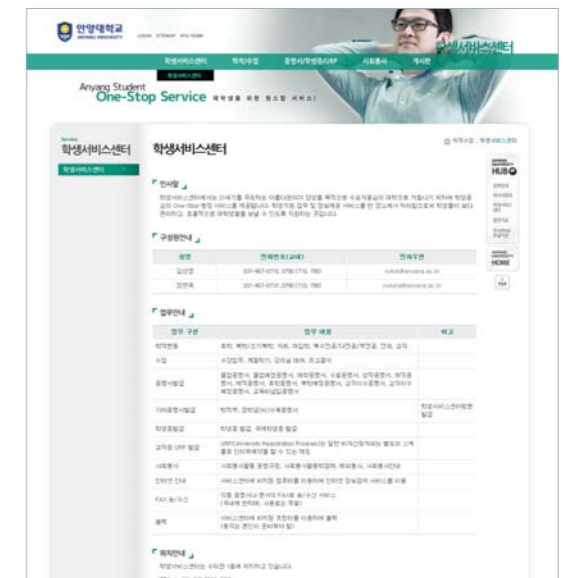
안양대학교
ANYANG UNIVERSITY

LOGIN SITEMAP AYU HOME

학생서비스센터 학적/수업 증명서/학생증/URP 사회봉사 게시판

학생서비스센터

Anyang Student
One-Stop Service 학생님을 위한 원스탑 서비스!

Service
학생서비스센터

학생서비스센터

학생서비스센터

홈 > 학적/수업 > 학생서비스센터

인사말

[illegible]

구성원안내

| 성명 | 전화번호(교내) | 전자우편 |
|---|---|---|
| 김선영 | 031-467-0710, 0790 (710, 790) | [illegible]@anyang.ac.kr |
| 정현옥 | 031-467-0710, 0790 (710, 790) | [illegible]@anyang.ac.kr |

업무안내

| 업무 구분 | 업무 내용 | 비고 |
|---|---|---|
| 학적변동 | 휴학, 복학, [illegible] | |
| 수업 | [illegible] | |
| 증명서발급 | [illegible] | |
| 기타증명서발급 | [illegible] | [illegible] |
| 학생증발급 | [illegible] | |
| 교직원 URP 발급 | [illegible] | |
| 사회봉사 | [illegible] | |
| 인터넷 안내 | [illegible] | |
| FAX 송/수신 | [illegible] | |
| 출력 | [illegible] | |

위치안내

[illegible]

ANYANG UNIVERSITY HUB

ANYANG UNIVERSITY HOME

TOP